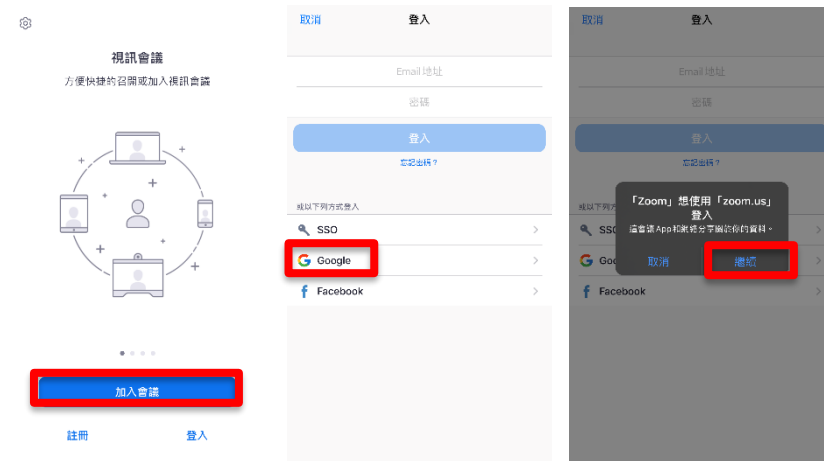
視訊會議

方便快捷的召開或加入視訊會議

加入會議

註冊

登入

取消

登入

Email 地址

密碼

登入

忘記密碼？

或以下列方式登入

SSO

Google

Facebook

取消

登入

Email 地址

密碼

登入

忘記密碼？

或以下列方式登入

SSO

Goo

Facebook

「Zoom」想使用「zoom.us」登入

這會讓App和網站分享關於你的資料。

取消

繼續